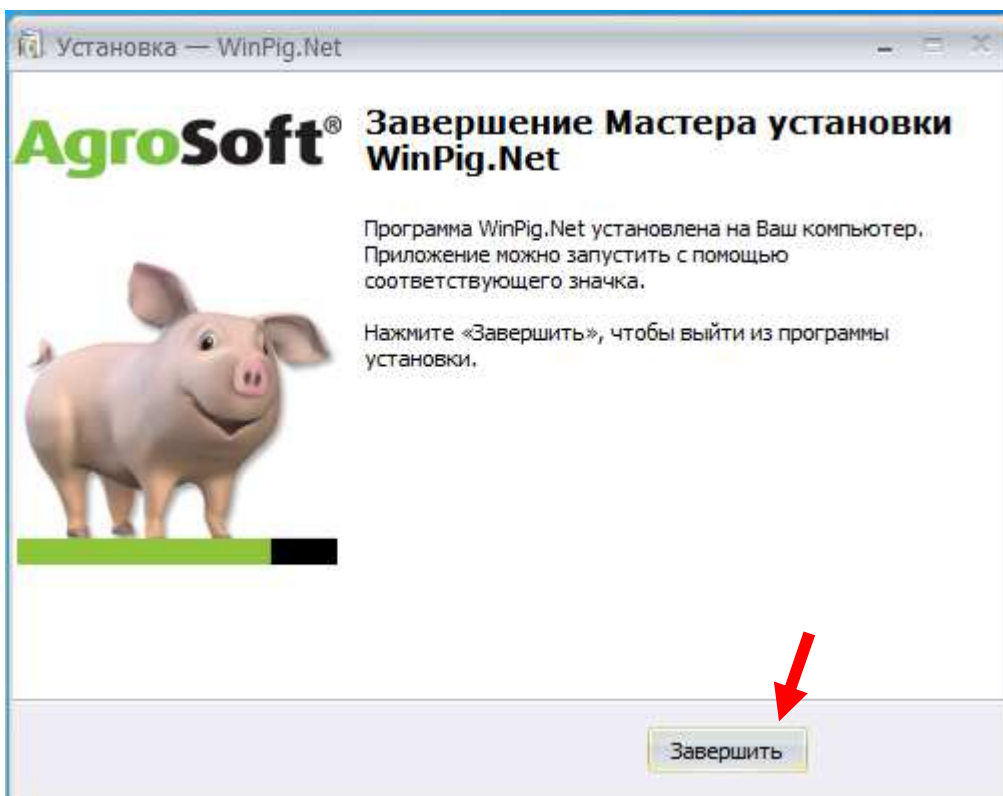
Установка — WinPig.Net

AgroSoft®

Завершение Мастера установки WinPig.Net

Программа WinPig.Net установлена на Ваш компьютер. Приложение можно запустить с помощью соответствующего значка.

Нажмите «Завершить», чтобы выйти из программы установки.

Завершить